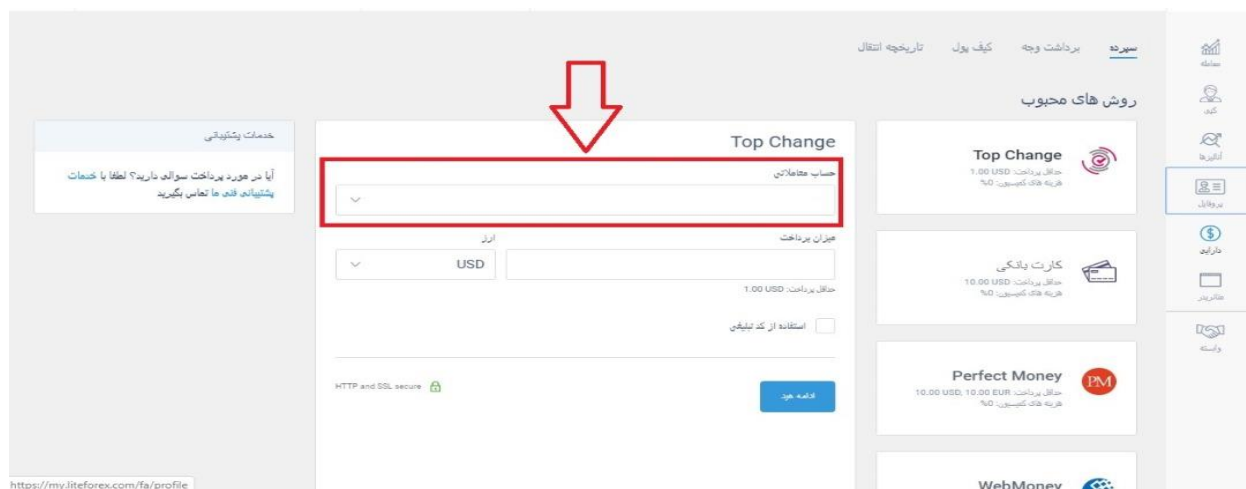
معامله
کپی
آنالیزها
پروفایل
دارایی
مانیتورینگ
وابسته

سپرده برداشت وجه کیف پول تاریخچه انتقال

روش های محبوب

Top Change
حداقل پرداخت: 1.00 USD
هزینه های کمیسیون: 0%

کارت بانکی
حداقل پرداخت: 10.00 USD
هزینه های کمیسیون: 0%

Perfect Money
حداقل پرداخت: 10.00 USD, 10.00 EUR
هزینه های کمیسیون: 0%

WebMoney

Top Change
حساب معاملاتی
میزان پرداخت
ارز
USD
حداقل پرداخت: 1.00 USD
استفاده از کد تبلیغی
ادامه دهید
HTTP and SSL secure

خدمات پشتیبانی
آیا در مورد پرداخت سوالی دارید؟ لطفا با خدمات پشتیبانی فنی ما تماس بگیرید

https://my.liteforex.com/fa/profile